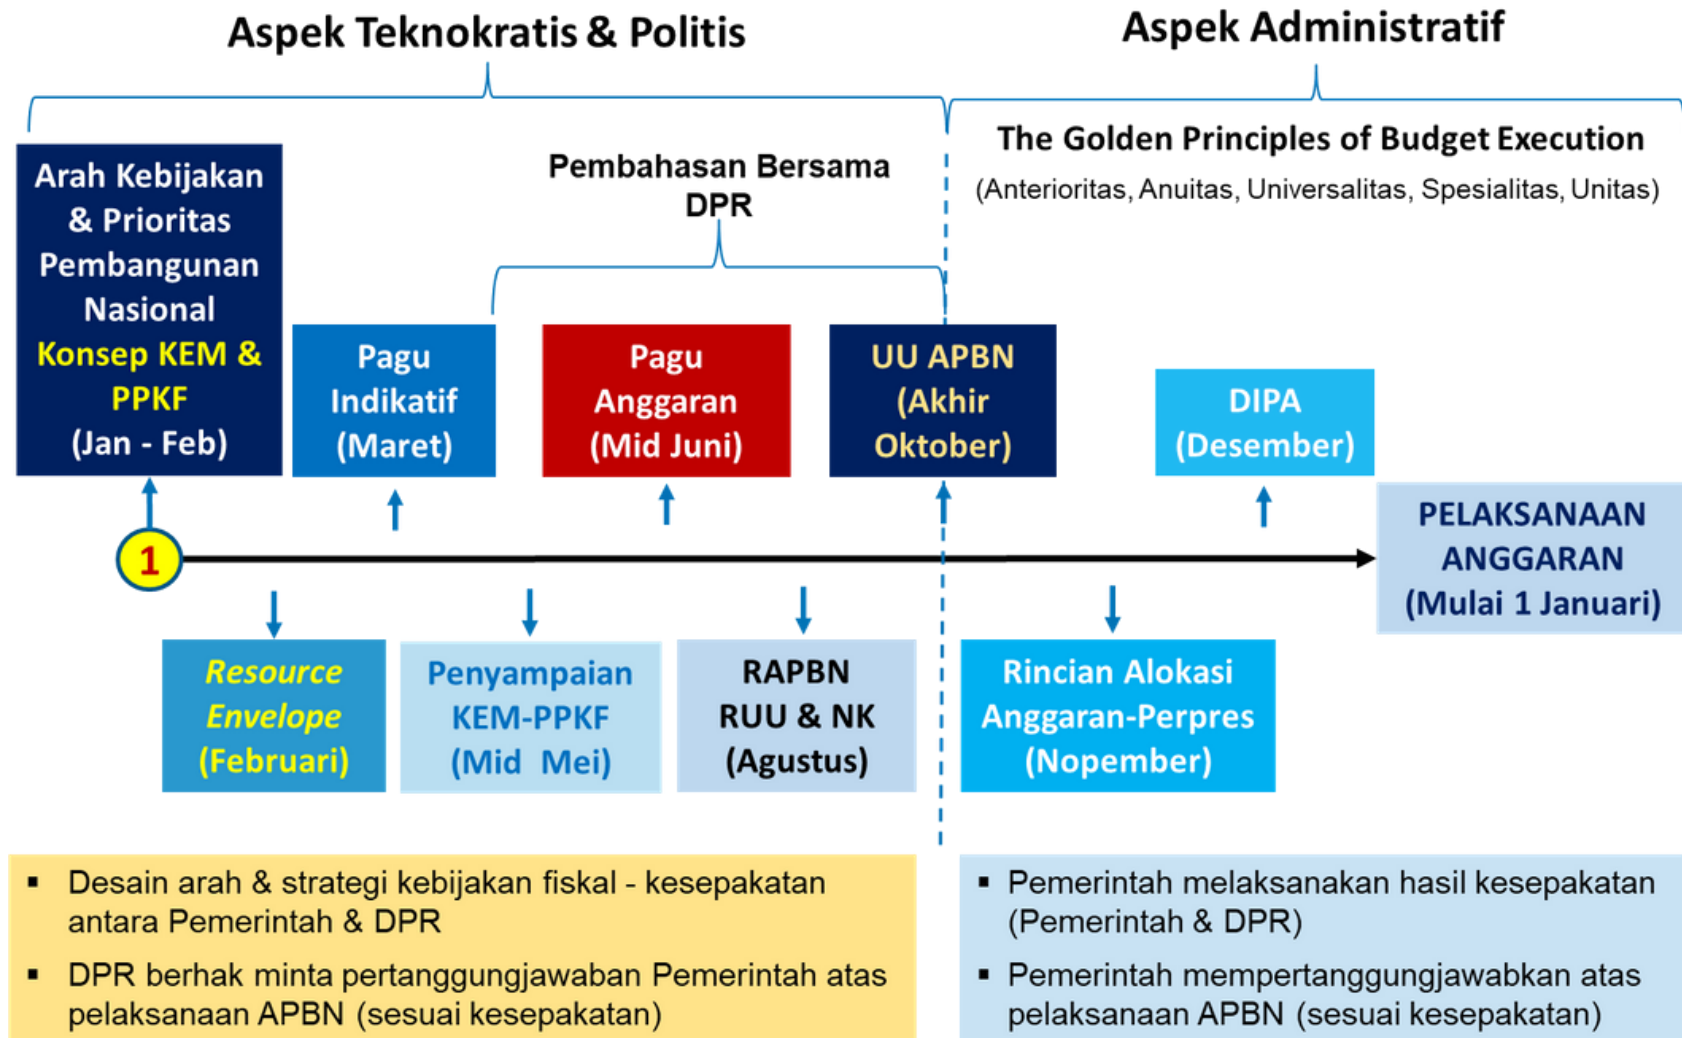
Aspek Teknokratis & Politis

Aspek Administratif

The Golden Principles of Budget Execution

(Anterioritas, Anuitas, Universalitas, Spesialitas, Unitas)

Pembahasan Bersama DPR

Arah Kebijakan & Prioritas Pembangunan Nasional Konsep KEM & PPKF (Jan - Feb)

Pagu Indikatif (Maret)

Pagu Anggaran (Mid Juni)

UU APBN (Akhir Oktober)

DIPA (Desember)

1

PELAKSANAAN ANGGARAN (Mulai 1 Januari)

Resource Envelope (Februari)

Penyampaian KEM-PPKF (Mid Mei)

RAPBN RUU & NK (Agustus)

Rincian Alokasi Anggaran-Perpres (Nopember)

▪ Desain arah & strategi kebijakan fiskal - kesepakatan antara Pemerintah & DPR

▪ DPR berhak minta pertanggungjawaban Pemerintah atas pelaksanaan APBN (sesuai kesepakatan)

▪ Pemerintah melaksanakan hasil kesepakatan (Pemerintah & DPR)

▪ Pemerintah mempertanggungjawabkan atas pelaksanaan APBN (sesuai kesepakatan)